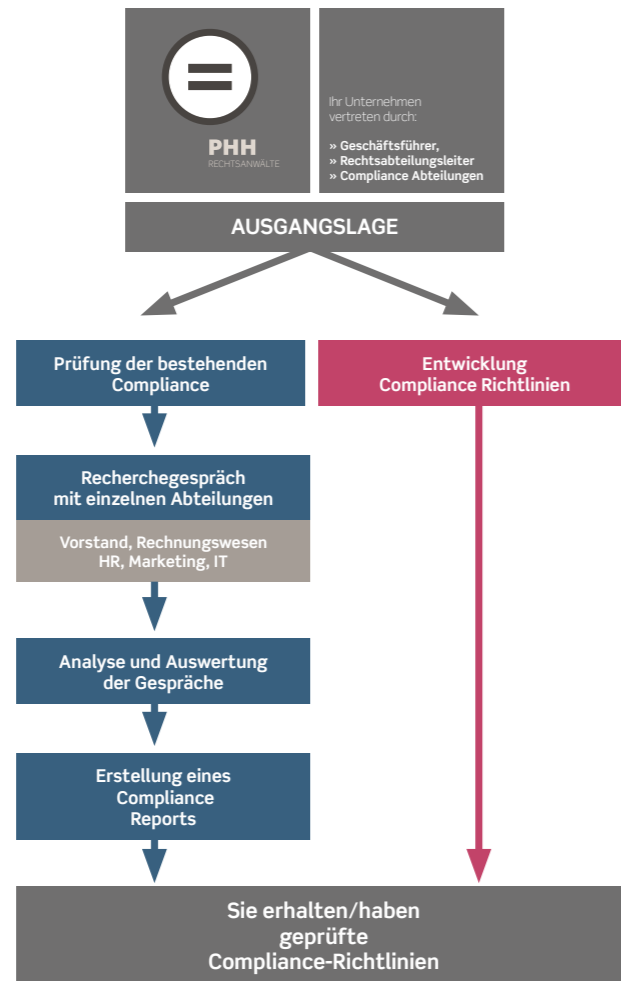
PHH
RECHTSANWÄLTE

Ihr Unternehmen vertreten durch:

» Geschäftsführer,
» Rechtsabteilungsleiter
» Compliance Abteilungen

AUSGANGSLAGE

Prüfung der bestehenden Compliance

Entwicklung Compliance Richtlinien

Recherchegespräch mit einzelnen Abteilungen

Vorstand, Rechnungswesen HR, Marketing, IT

Analyse und Auswertung der Gespräche

Erstellung eines Compliance Reports

Sie erhalten/haben geprüfte Compliance-Richtlinien